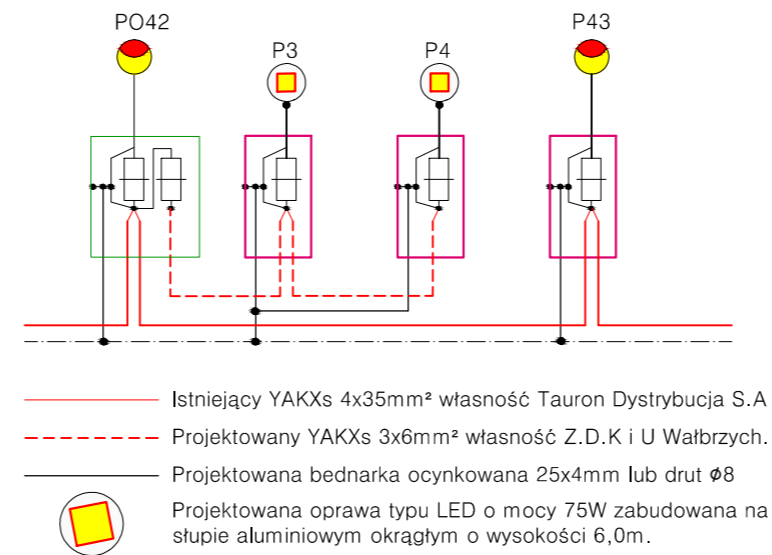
PO42

P3

P4

P43

Istniejący YAKXs 4x35mm² własność Tauron Dystrybucja S.A

Projektowany YAKXs 3x6mm² własność Z.D.K i U Wałbrzych.

Projektowana bednarka ocynkowana 25x4mm lub drut ϕ8

Projektowana oprawa typu LED o mocy 75W zabudowana na słupie aluminiowym okrągłym o wysokości 6,0m.